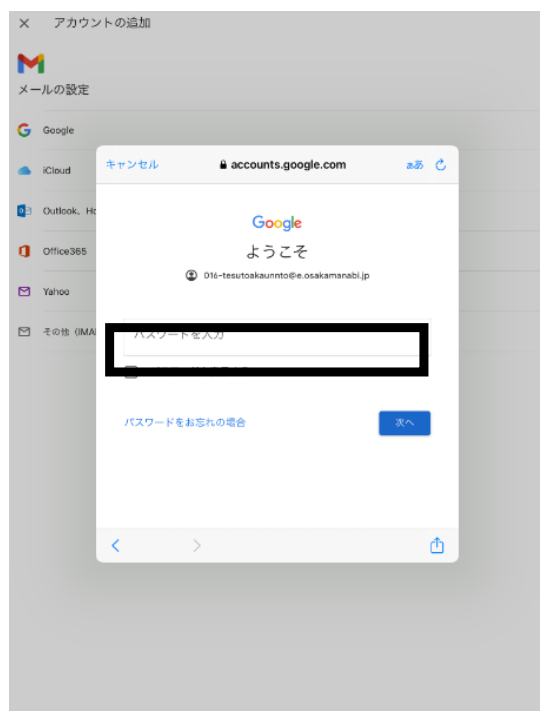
× アカウントの追加

メールの設定

Google

iCloud

Outlook、Ho

Office365

Yahoo

その他（IMA

キャンセル accounts.google.com ぁあ

Google

ようこそ

016-tesutoakaunnto@e.osakamanabi.jp

パスワードを入力

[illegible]

パスワードをお忘れの場合

次へ